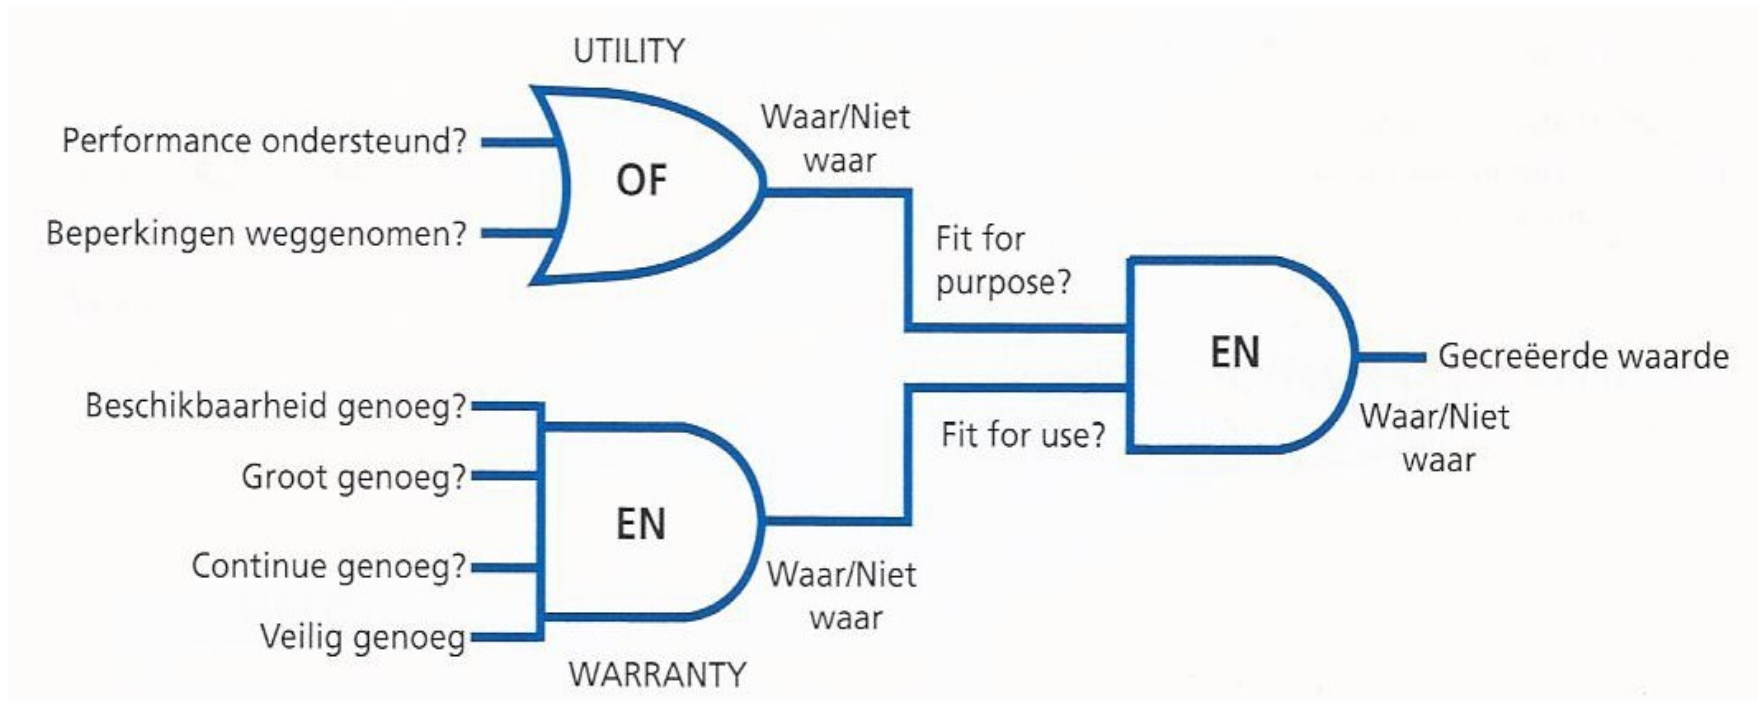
UTILITY

Performance ondersteund?

Beperkingen weggenomen?

OF

Waar/Niet waar

Fit for purpose?

EN

Gecreëerde waarde

Waar/Niet waar

Fit for use?

Beschikbaarheid genoeg?

Groot genoeg?

Continue genoeg?

Veilig genoeg

EN

Waar/Niet waar

WARRANTY